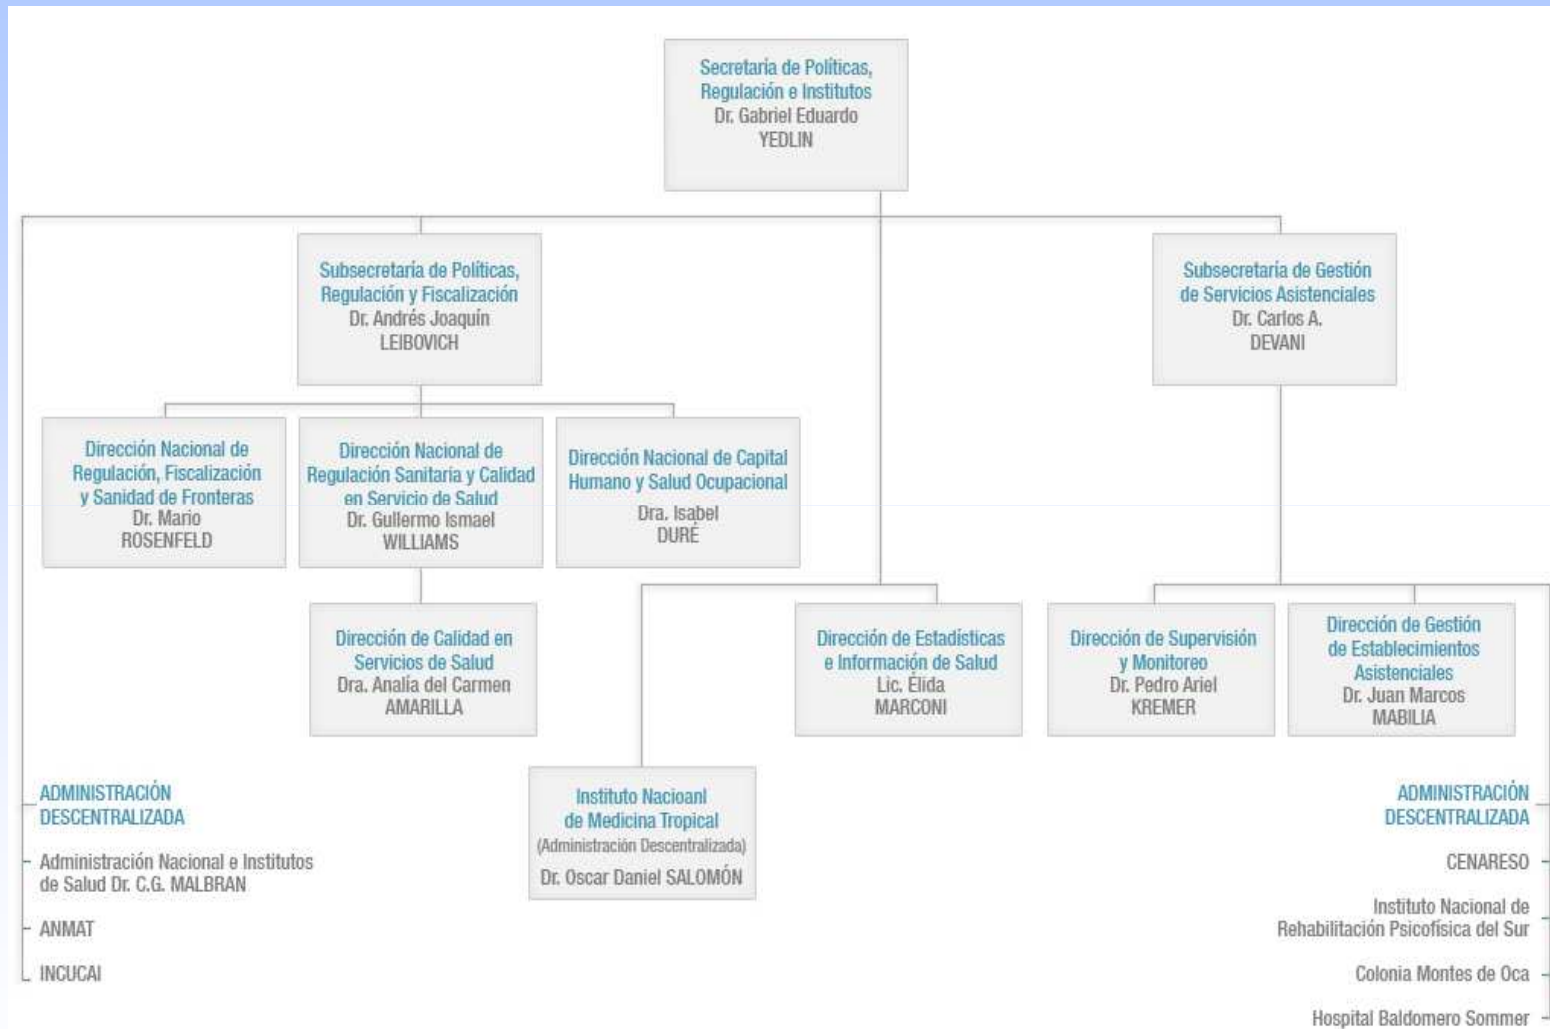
Secretaría de Políticas, Regulación e Institutos
Dr. Gabriel Eduardo YEDLIN

Subsecretaría de Políticas, Regulación y Fiscalización
Dr. Andrés Joaquín LEIBOVICH

Subsecretaría de Gestión de Servicios Asistenciales
Dr. Carlos A. DEVANI

Dirección Nacional de Regulación, Fiscalización y Sanidad de Fronteras
Dr. Mario ROSENFELD

Dirección Nacional de Regulación Sanitaria y Calidad en Servicio de Salud
Dr. Gullermo Ismael WILLIAMS

Dirección Nacional de Capital Humano y Salud Ocupacional
Dra. Isabel DURÉ

Dirección de Calidad en Servicios de Salud
Dra. Analía del Carmen AMARILLA

Dirección de Estadísticas e Información de Salud
Lic. Élida MARCONI

Dirección de Supervisión y Monitoreo
Dr. Pedro Ariel KREMER

Dirección de Gestión de Establecimientos Asistenciales
Dr. Juan Marcos MABILIA

ADMINISTRACIÓN DESCENTRALIZADA
Administración Nacional e Institutos de Salud Dr. C.G. MALBRAN
ANMAT
INCUCAI

Instituto Nacioanl de Medicina Tropical
(Administración Descentralizada)
Dr. Oscar Daniel SALOMÓN

ADMINISTRACIÓN DESCENTRALIZADA
CENARESO
Instituto Nacional de Rehabilitación Psicofísica del Sur
Colonia Montes de Oca
Hospital Baldomero Sommer